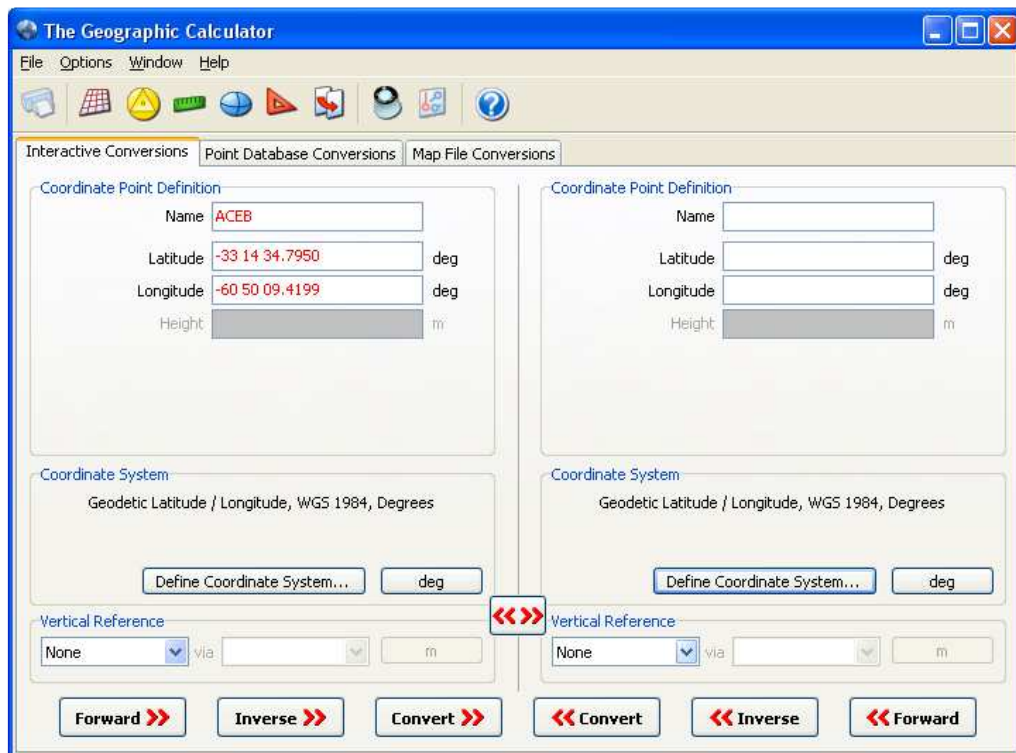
The Geographic Calculator

File Options Window Help

Interactive Conversions | Point Database Conversions | Map File Conversions

Coordinate Point Definition

Name ACEB

Latitude -33 14 34.7950 deg

Longitude -60 50 09.4199 deg

Height m

Coordinate System

Geodetic Latitude / Longitude, WGS 1984, Degrees

Define Coordinate System... deg

Vertical Reference

None via m

Coordinate Point Definition

Name

Latitude deg

Longitude deg

Height m

Coordinate System

Geodetic Latitude / Longitude, WGS 1984, Degrees

Define Coordinate System... deg

Vertical Reference

None via m

Forward Inverse Convert Convert Inverse Forward